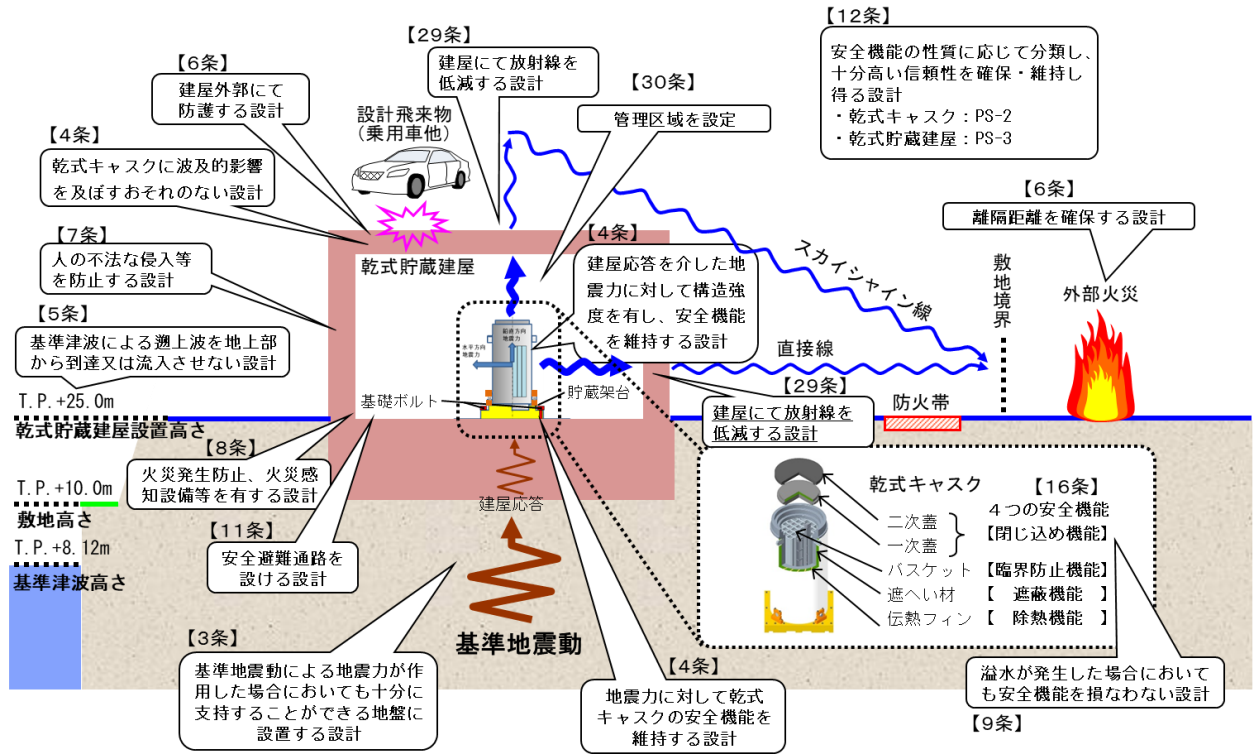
【29条】
建屋にて放射線を低減する設計

【12条】
安全機能の性質に応じて分類し、十分高い信頼性を確保・維持し得る設計
・乾式キャスク：PS-2
・乾式貯蔵建屋：PS-3

【6条】
建屋外部にて防護する設計

設計飛来物
（乗用車他）

【30条】
管理区域を設定

【4条】
乾式キャスクに波及的影響を及ぼすおそれのない設計

【6条】
離隔距離を確保する設計

【7条】
人の不法な侵入等を防止する設計

乾式貯蔵建屋

【4条】
建屋応答を介した地震力に対して構造強度を有し、安全機能を維持する設計

スカイシャイン線

敷地境界

外部火災

【5条】
基準津波による遡上波を地上部から到達又は流入させない設計

鉛直方向地震力
水平方向地震力

直接線

T.P.+25.0m

基礎ボルト

貯蔵架台

【29条】
建屋にて放射線を低減する設計

防火帯

乾式貯蔵建屋設置高さ

【8条】
火災発生防止、火災感知設備等を有する設計

乾式キャスク

【16条】
４つの安全機能

T.P.+10.0m
敷地高さ

建屋応答

二次蓋
一次蓋
【閉じ込め機能】

【11条】
安全避難通路を設ける設計

T.P.+8.12m
基準津波高さ

バスケット
【臨界防止機能】
遮へい材
【　遮蔽機能　】
伝熱フィン
【　除熱機能　】

基準地震動

【3条】
基準地震動による地震力が作用した場合においても十分に支持することができる地盤に設置する設計

【4条】
地震力に対して乾式キャスクの安全機能を維持する設計

溢水が発生した場合においても安全機能を損なわない設計

【9条】